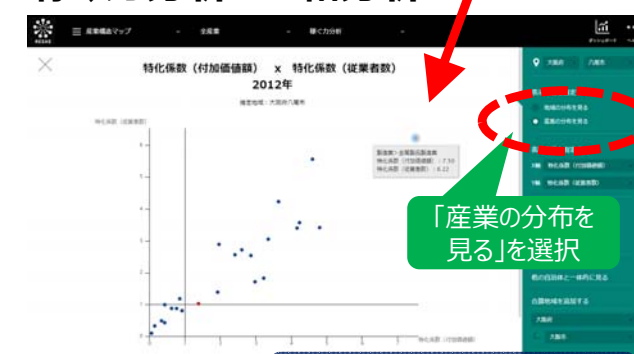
RESAS

産業構造マップ　全産業　稼ぐ力分析

特化係数（付加価値額）　x　特化係数（従業者数）
2012年

指定地域：大阪府八尾市

特化係数（従業者数）

特化係数（付加価値額）

製造業 > 金属製品製造業
特化係数（付加価値額）：7.50
特化係数（従業者数）：6.22

大阪府　八尾市

地域の分布を見る
産業の分布を見る

X軸　特化係数（付加価値額）
Y軸　特化係数（従業者数）

「産業の分布を見る」を選択

他の自治体と一緒に見る

自国地域を追加する

大阪府
大阪市